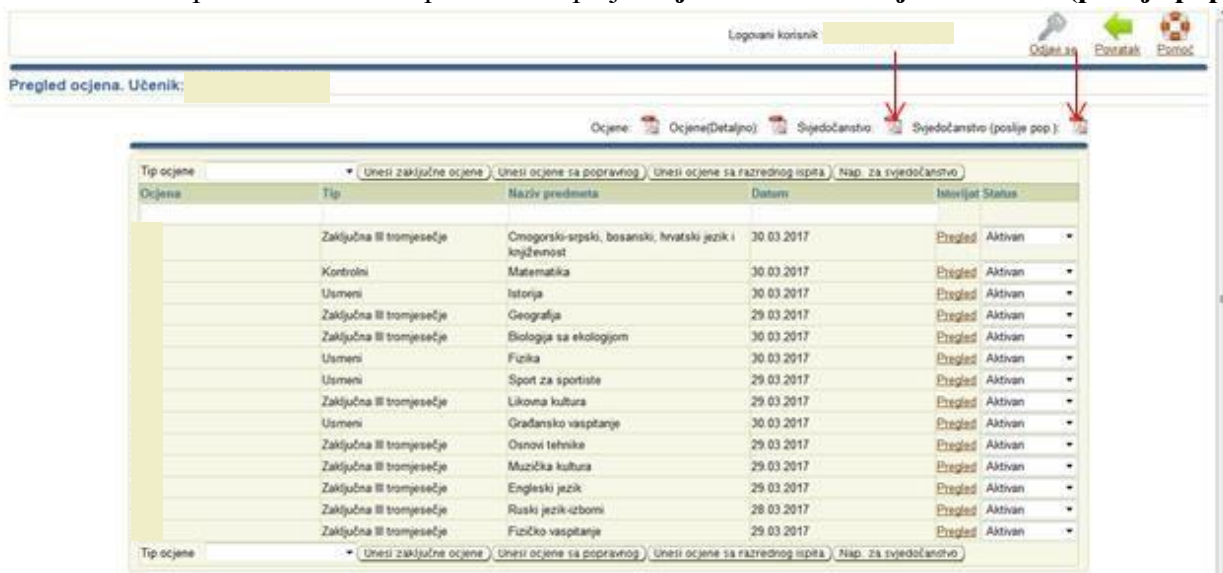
Logovani korisnik

Odjavi se Povratak Pomoć

Pregled ocjena. Učenik:

Ocjene: Ocjene(Detaljno): Svjedočanstvo: Svjedočanstvo (poslije pop.):

Tip ocjene [Unesi zaključne ocjene] [Unesi ocjene sa popravnog] [Unesi ocjene sa razrednog ispita] [Nap. za svjedočanstvo]

| Ocjena | Tip | Naziv predmeta | Datum | Istorijat | Status |
|---|---|---|---|---|---|
| | Zaključna III tromjesečje | Crnogorski-srpski, bosanski, hrvatski jezik i književnost | 30.03.2017 | Pregled | Aktivan |
| | Kontrolni | Matematika | 30.03.2017 | Pregled | Aktivan |
| | Usmeni | Istorija | 30.03.2017 | Pregled | Aktivan |
| | Zaključna III tromjesečje | Geografija | 29.03.2017 | Pregled | Aktivan |
| | Zaključna III tromjesečje | Biologija sa ekologijom | 30.03.2017 | Pregled | Aktivan |
| | Usmeni | Fizika | 30.03.2017 | Pregled | Aktivan |
| | Usmeni | Sport za sportiste | 29.03.2017 | Pregled | Aktivan |
| | Zaključna III tromjesečje | Likovna kultura | 29.03.2017 | Pregled | Aktivan |
| | Usmeni | Građansko vaspitanje | 30.03.2017 | Pregled | Aktivan |
| | Zaključna III tromjesečje | Osnovi tehnike | 29.03.2017 | Pregled | Aktivan |
| | Zaključna III tromjesečje | Muzička kultura | 29.03.2017 | Pregled | Aktivan |
| | Zaključna III tromjesečje | Engleski jezik | 29.03.2017 | Pregled | Aktivan |
| | Zaključna III tromjesečje | Ruski jezik-izborni | 28.03.2017 | Pregled | Aktivan |
| | Zaključna III tromjesečje | Fizičko vaspitanje | 29.03.2017 | Pregled | Aktivan |

Tip ocjene [Unesi zaključne ocjene] [Unesi ocjene sa popravnog] [Unesi ocjene sa razrednog ispita] [Nap. za svjedočanstvo]